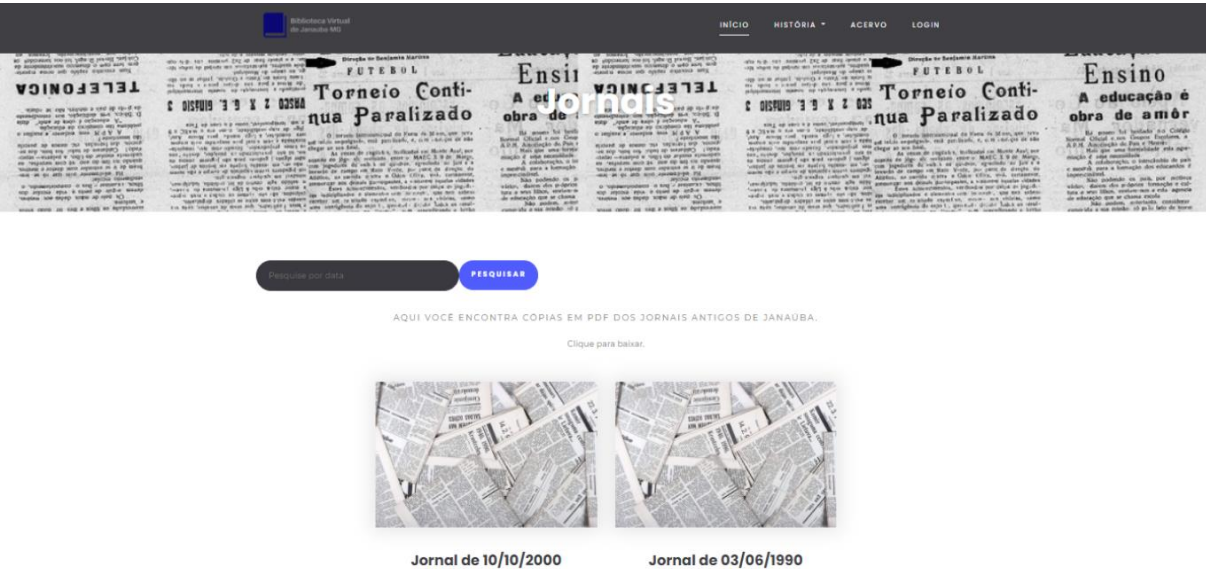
Biblioteca Virtual de Janaúba MG

INÍCIO HISTÓRIA ACERVO LOGIN

Jornais

Pesquise por data

PESQUISAR

AQUI VOCÊ ENCONTRA CÓPIAS EM PDF DOS JORNAIS ANTIGOS DE JANAÚBA.

Clique para baixar.

Jornal de 10/10/2000

Jornal de 03/06/1990